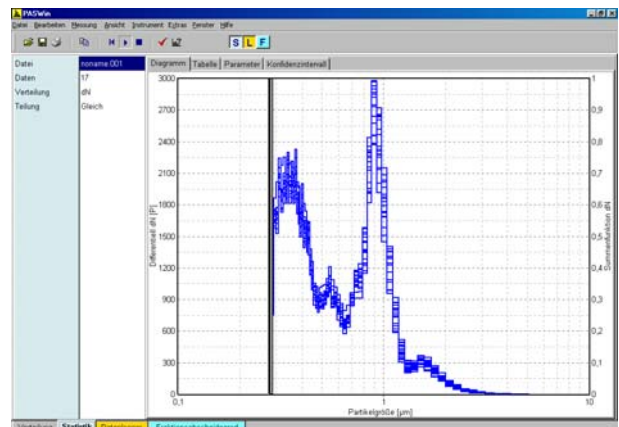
PASWin

Datei Bearbeiten Messung Ansicht Instrument Extras Fenster Hilfe

S L F

| | |
|---|---|
| Datei | noname.001 |
| Daten | 17 |
| Verteilung | dN |
| Teilung | Gleich |

Diagramm | Tabelle | Parameter | Konfidenzintervall

3000
2700
2400
2100
1800
1500
1200
900
600
300
0

Differentiell dN [P]

1
0,9
0,8
0,7
0,6
0,5
0,4
0,3
0,2
0,1
0

Summenfunktion dN

0,1
1
10

Partikelgröße [µm]

Verteilung Statistik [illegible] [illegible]